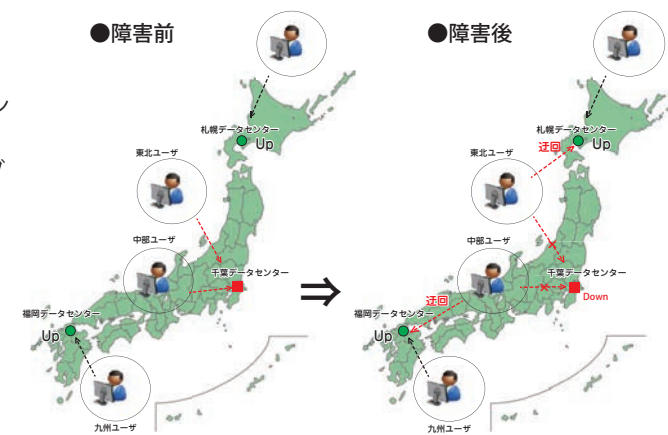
●障害前

札幌データセンター
Up
東北ユーザ
中部ユーザ
千葉データセンター
福岡データセンター
Up
九州ユーザ

⇒

●障害後

札幌データセンター
迂回
Up
東北ユーザ
中部ユーザ
千葉データセンター
Down
迂回
福岡データセンター
Up
九州ユーザ